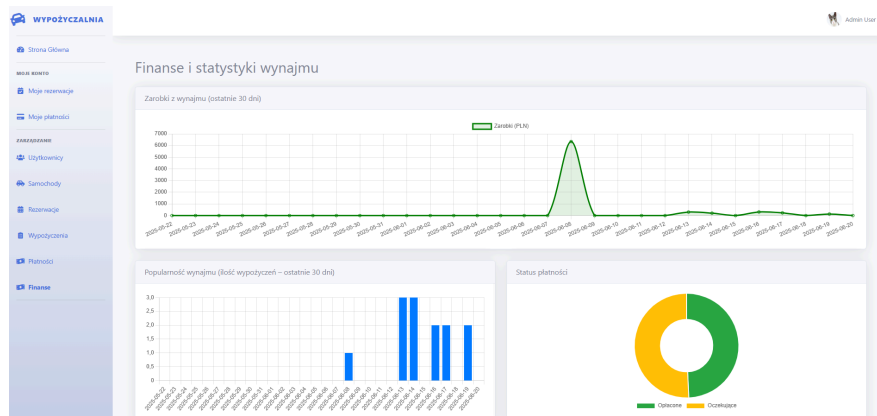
WYPOŻYCZALNIA

Admin User

Strona Główna

MOJE KONTO

Moje rezerwacje

Moje płatności

ZARZĄDZANIE

Użytkownicy

Samochody

Rezerwacje

Wypożyczenia

Płatności

Finanse

Finanse i statystyki wynajmu

Zarobki z wynajmu (ostatnie 30 dni)

Zarobki (PLN)

7000
6000
5000
4000
3000
2000
1000
0

2025-05-22 2025-05-23 2025-05-24 2025-05-25 2025-05-26 2025-05-27 2025-05-28 2025-05-29 2025-05-30 2025-05-31 2025-06-01 2025-06-02 2025-06-03 2025-06-04 2025-06-05 2025-06-06 2025-06-07 2025-06-08 2025-06-09 2025-06-10 2025-06-11 2025-06-12 2025-06-13 2025-06-14 2025-06-15 2025-06-16 2025-06-17 2025-06-18 2025-06-19 2025-06-20

Popularność wynajmu (ilość wypożyczeń - ostatnie 30 dni)

3,0
2,5
2,0
1,5
1,0
0,5
0

2025-05-22 2025-05-23 2025-05-24 2025-05-25 2025-05-26 2025-05-27 2025-05-28 2025-05-29 2025-05-30 2025-05-31 2025-06-01 2025-06-02 2025-06-03 2025-06-04 2025-06-05 2025-06-06 2025-06-07 2025-06-08 2025-06-09 2025-06-10 2025-06-11 2025-06-12 2025-06-13 2025-06-14 2025-06-15 2025-06-16 2025-06-17 2025-06-18 2025-06-19 2025-06-20

Status płatności

Opłacone Oczekujące